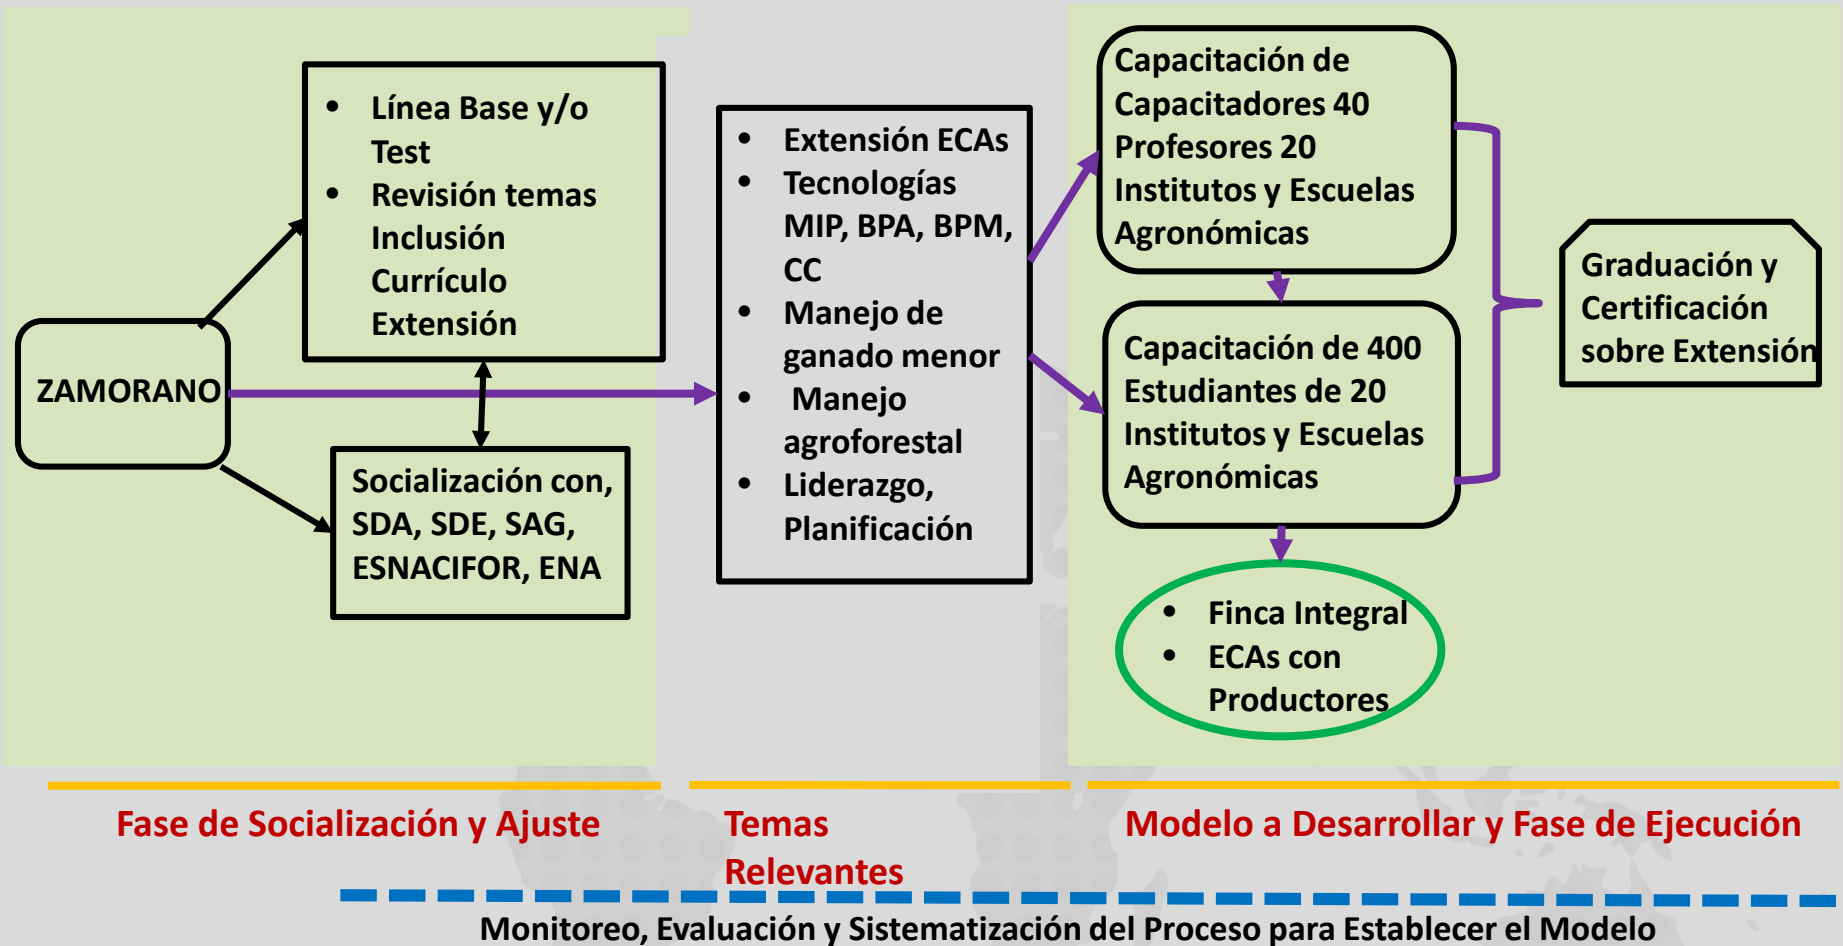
ZAMORANO

• Línea Base y/o Test
• Revisión temas Inclusión Currículo Extensión

Socialización con, SDA, SDE, SAG, ESNACIFOR, ENA

• Extensión ECAs
• Tecnologías MIP, BPA, BPM, CC
• Manejo de ganado menor
• Manejo agroforestal
• Liderazgo, Planificación

Capacitación de Capacitadores 40 Profesores 20 Institutos y Escuelas Agronómicas

Capacitación de 400 Estudiantes de 20 Institutos y Escuelas Agronómicas

Graduación y Certificación sobre Extensión

• Finca Integral
• ECAs con Productores

Fase de Socialización y Ajuste

Temas Relevantes

Modelo a Desarrollar y Fase de Ejecución

Monitoreo, Evaluación y Sistematización del Proceso para Establecer el Modelo